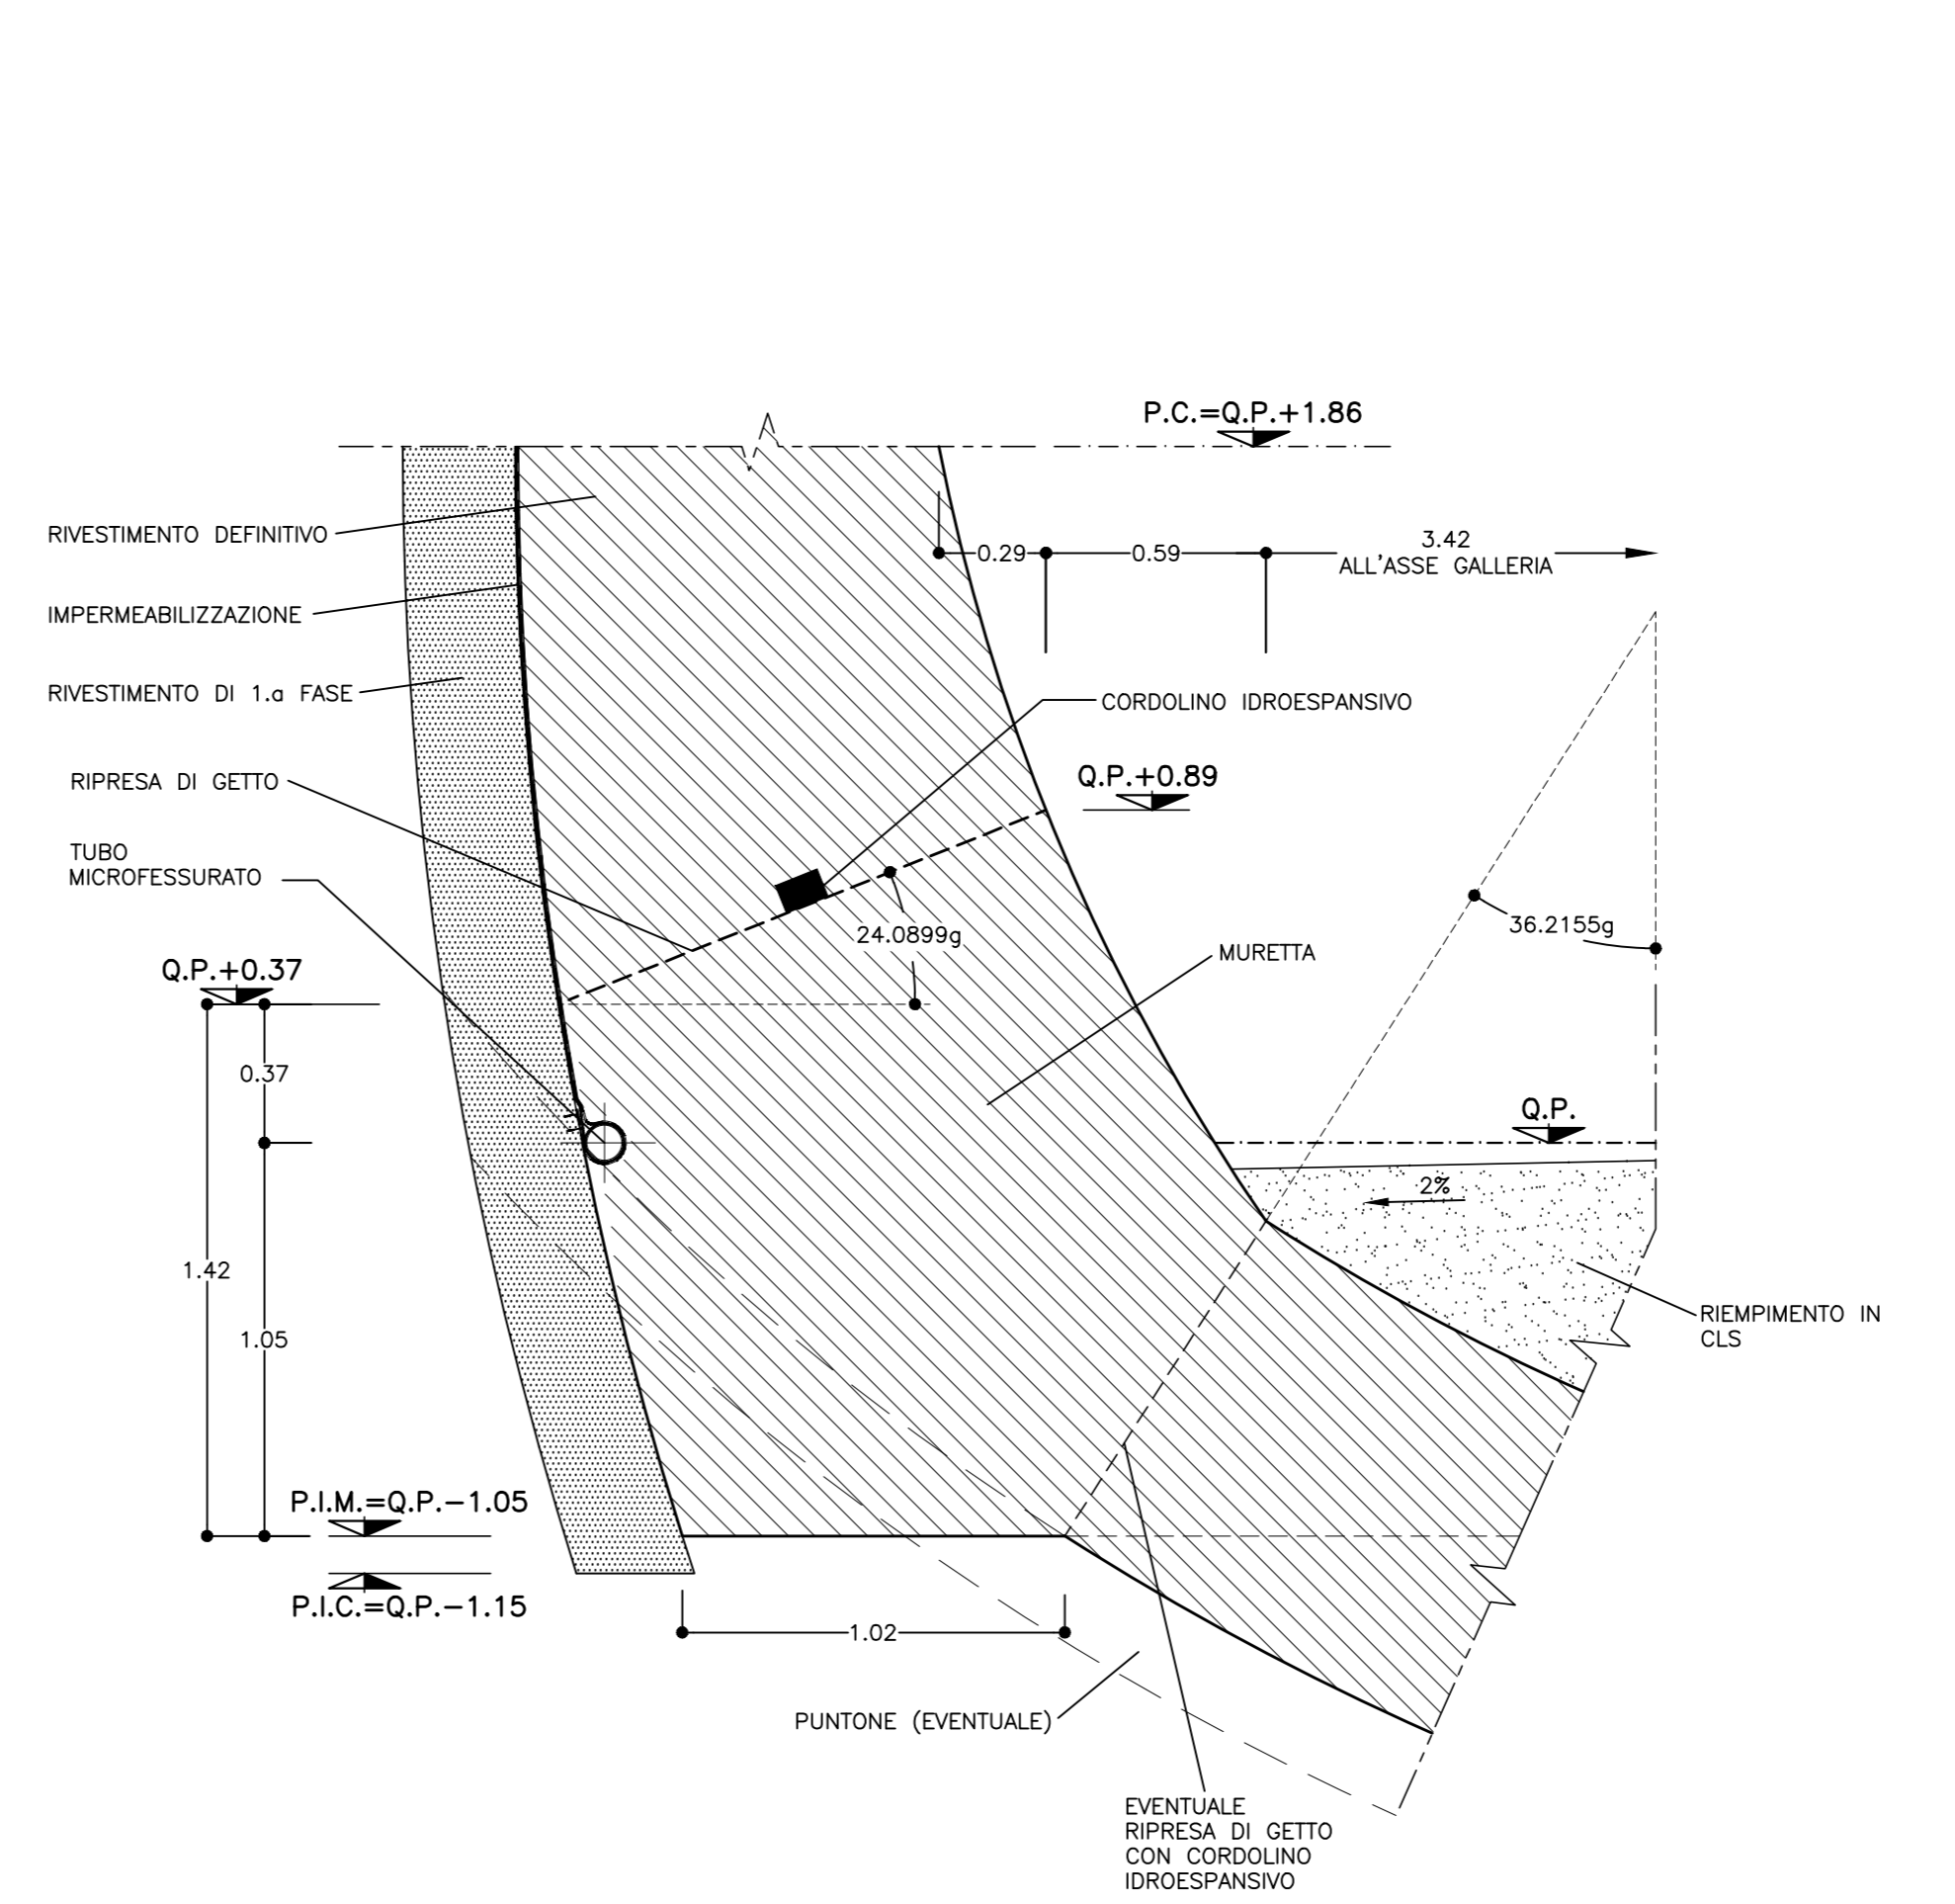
P.C.=Q.P.+1.86

RIVESTIMENTO DEFINITIVO

0.29

0.59

3.42
ALL'ASSE GALLERIA

IMPERMEABILIZZAZIONE

RIVESTIMENTO DI 1.a FASE

CORDOLINO IDROESPANSIVO

Q.P.+0.89

RIPRESA DI GETTO

TUBO
MICROFESSURATO

24.0899g

36.2155g

MURETTA

Q.P.+0.37

0.37

Q.P.

2%

1.42

1.05

RIEMPIMENTO IN
CLS

P.I.M.=Q.P.−1.05

P.I.C.=Q.P.−1.15

1.02

PUNTONE (EVENTUALE)

EVENTUALE
RIPRESA DI GETTO
CON CORDOLINO
IDROESPANSIVO